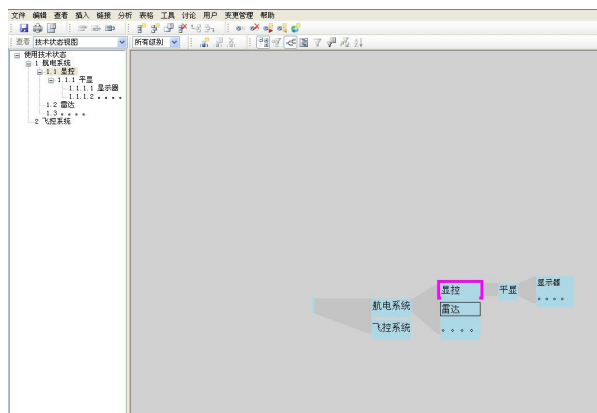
文件 编辑 查看 插入 链接 分析 表格 工具 讨论 用户 变更管理 帮助

查看 技术状态视图
所有级别

使用技术状态
1 航电系统
1.1 显控
1.1.1 平显
1.1.1.1 显示器
1.1.1.2 ....
1.2 雷达
1.3 ....
2 飞控系统

航电系统
飞控系统
显控
雷达
....
平显
显示器
....